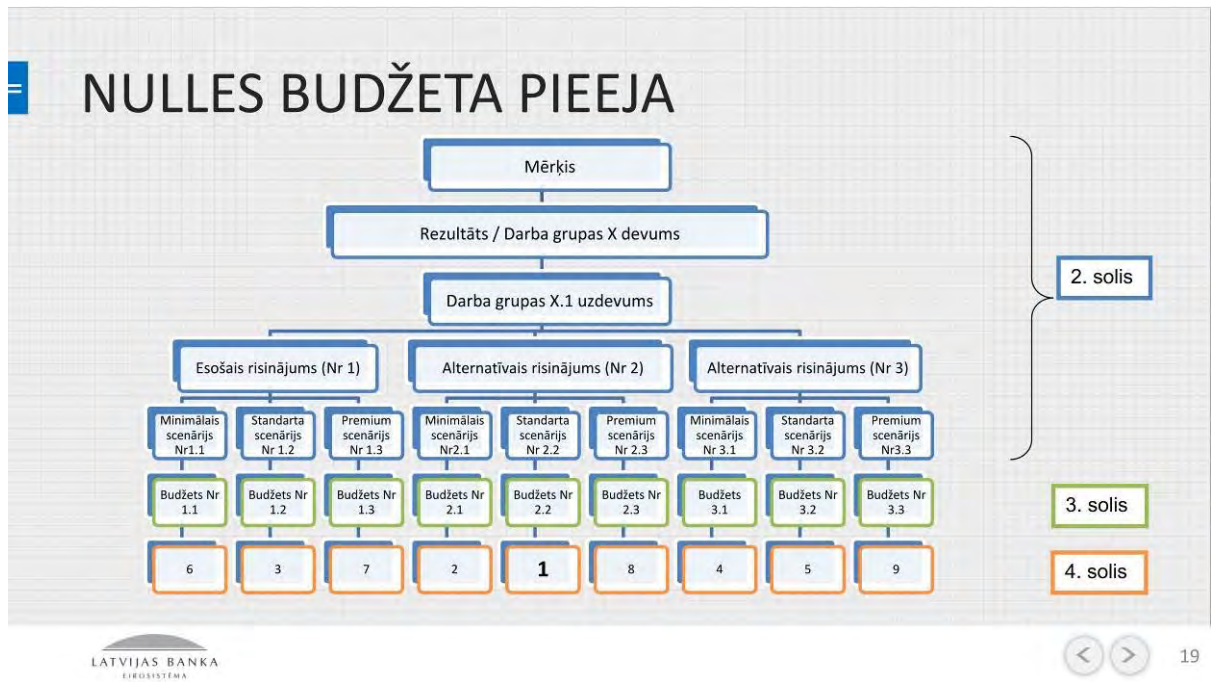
NULLES BUDŽETA PIEEJA

Mērķis

Rezultāts / Darba grupas X devums

Darba grupas X.1 uzdevums

Esošais risinājums (Nr 1)

Alternatīvais risinājums (Nr 2)

Alternatīvais risinājums (Nr 3)

Minimālais scenārijs Nr1.1

Standarta scenārijs Nr 1.2

Premium scenārijs Nr 1.3

Minimālais scenārijs Nr2.1

Standarta scenārijs Nr 2.2

Premium scenārijs Nr 2.3

Minimālais scenārijs Nr 3.1

Standarta scenārijs Nr 3.2

Premium scenārijs Nr3.3

Budžets Nr 1.1

Budžets Nr 1.2

Budžets Nr 1.3

Budžets Nr 2.1

Budžets Nr 2.2

Budžets Nr 2.3

Budžets 3.1

Budžets Nr 3.2

Budžets Nr 3.3

6

3

7

2

1

8

4

5

9

2. solis

3. solis

4. solis

LATVIJAS BANKA
EIROSISTĒMA

19